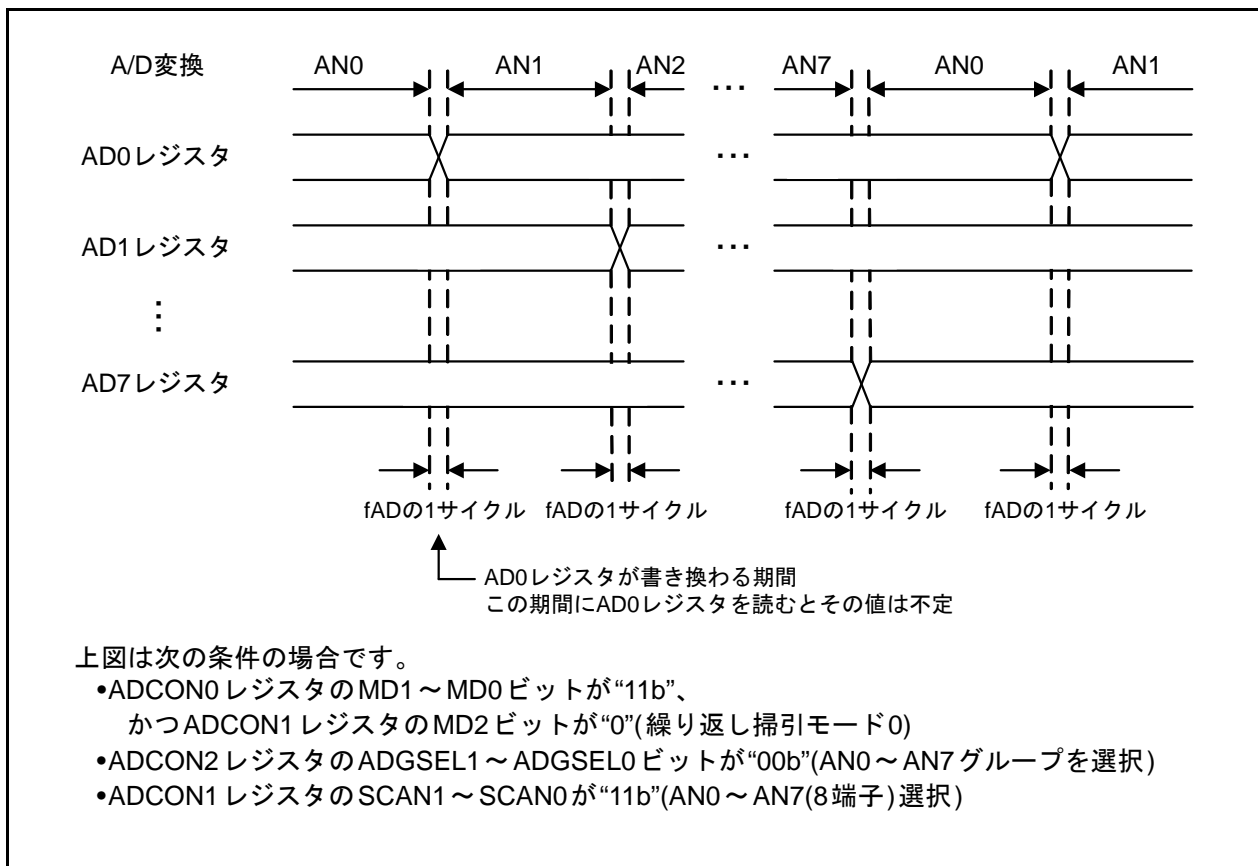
A/D変換
AN0
AN1
AN2
…
AN7
AN0
AN1

AD0レジスタ
…
AD1レジスタ
…
⋮
AD7レジスタ
…

fADの1サイクル
fADの1サイクル
fADの1サイクル
fADの1サイクル

AD0レジスタが書き換わる期間
この期間にAD0レジスタを読むとその値は不定

上図は次の条件の場合です。
•ADCON0 レジスタのMD1～MD0 ビットが“11b”、
かつADCON1 レジスタのMD2 ビットが“0”(繰り返し掃引モード0)
•ADCON2 レジスタのADGSEL1～ADGSEL0 ビットが“00b”(AN0～AN7グループを選択)
•ADCON1 レジスタのSCAN1～SCAN0が“11b”(AN0～AN7(8端子)選択)